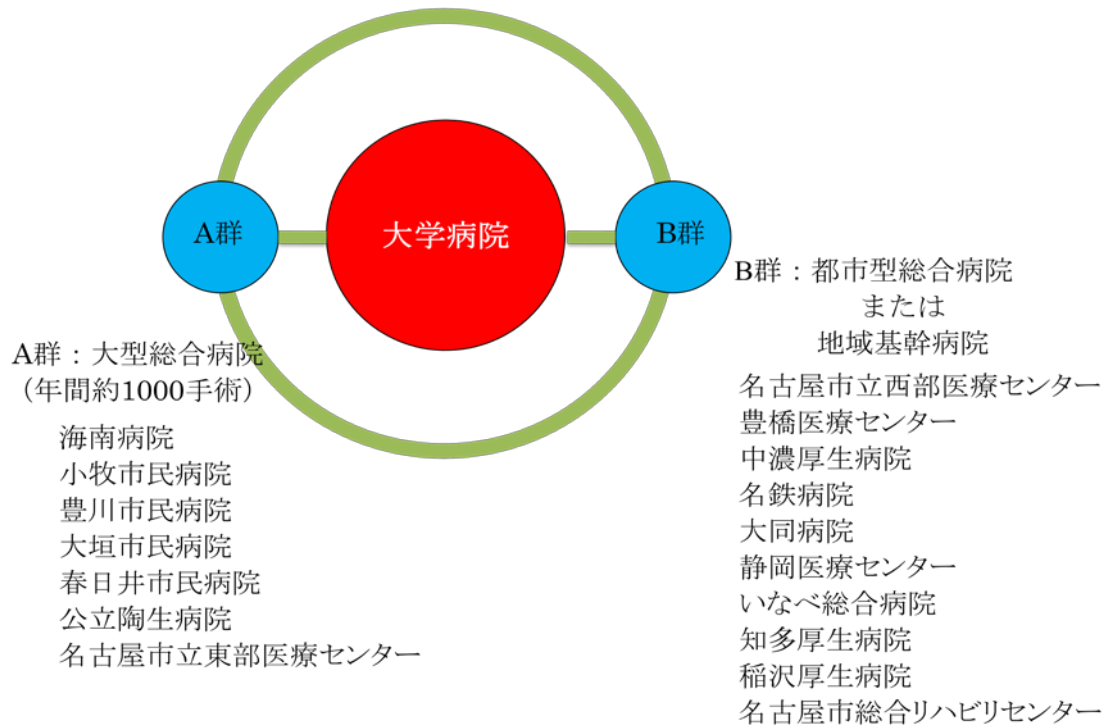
A群

大学病院

B群

B群：都市型総合病院
または
地域基幹病院

A群：大型総合病院
（年間約1000手術）

海南病院
小牧市民病院
豊川市民病院
大垣市民病院
春日井市民病院
公立陶生病院
名古屋市立東部医療センター

名古屋市立西部医療センター
豊橋医療センター
中濃厚生病院
名鉄病院
大同病院
静岡医療センター
いなべ総合病院
知多厚生病院
稲沢厚生病院
名古屋市総合リハビリセンター